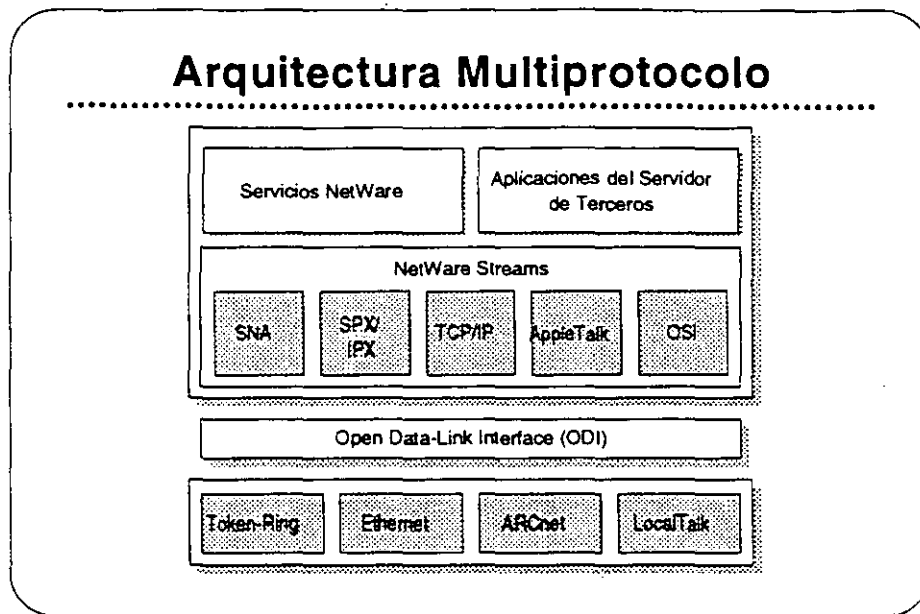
Arquitectura Multiprotocolo

Servicios NetWare

Aplicaciones del Servidor de Terceros

NetWare Streams

SNA

SPX/ IPX

TCP/IP

AppleTalk

OSI

Open Data-Link Interface (ODI)

Token-Ring

Ethernet

ARCnet

LocalTalk